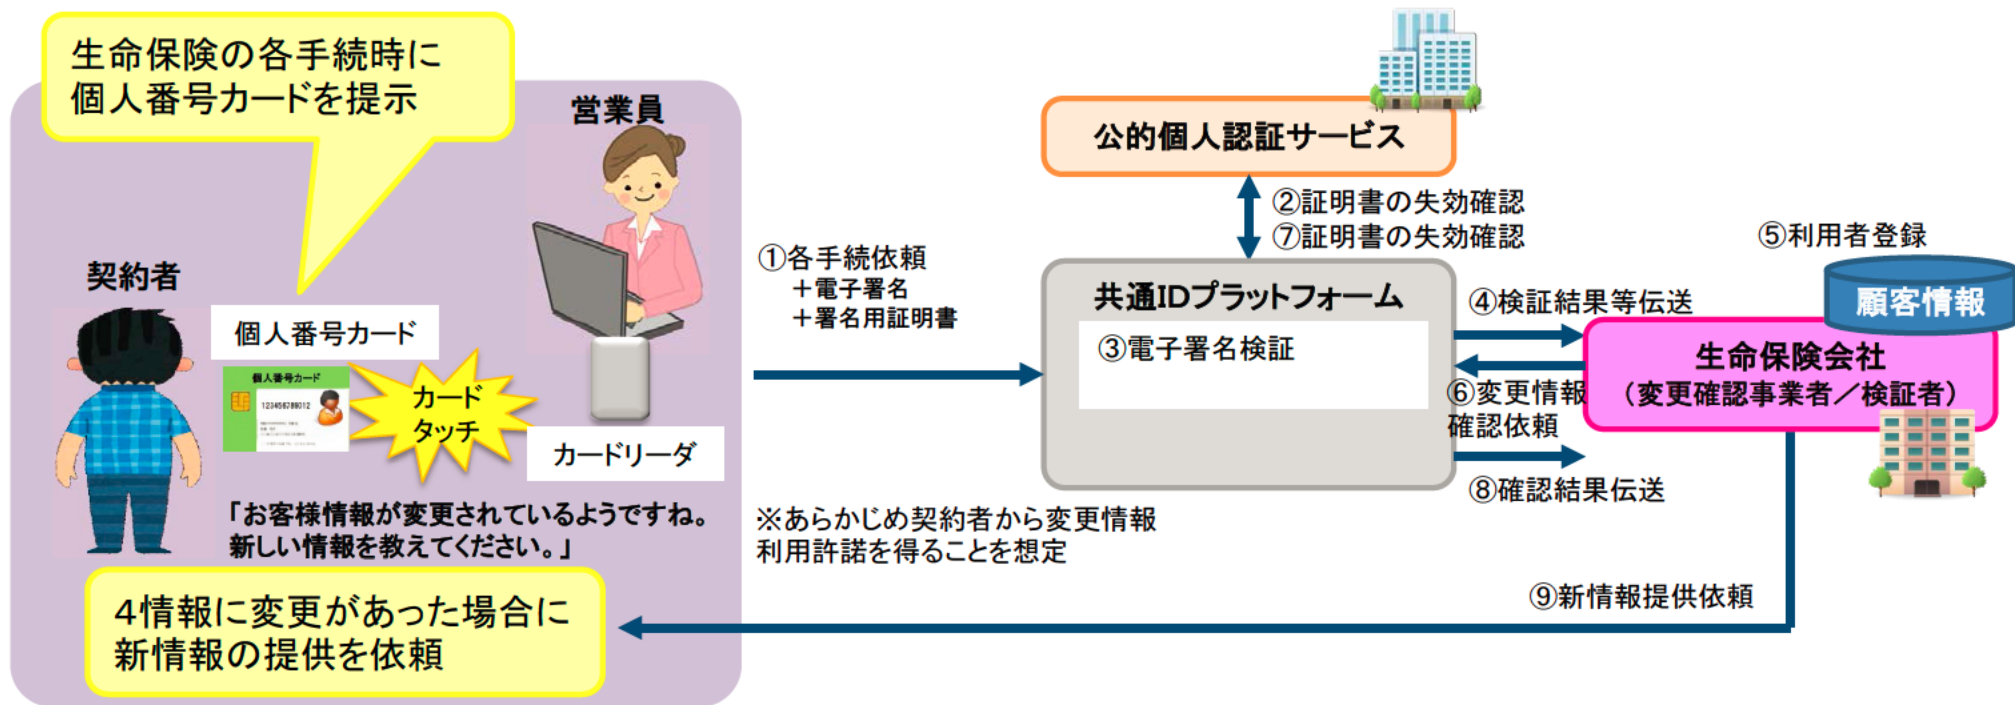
生命保険の各手続時に
個人番号カードを提示

営業員

契約者

個人番号カード

個人番号カード
123456789012

カード
タッチ

カードリーダ

「お客様情報が変更されているようですね。
新しい情報を教えてください。」

4情報に変更があった場合に
新情報の提供を依頼

①各手続依頼
＋電子署名
＋署名用証明書

公的個人認証サービス

②証明書の失効確認
⑦証明書の失効確認

共通IDプラットフォーム

③電子署名検証

④検証結果等伝送

⑥変更情報
確認依頼

⑧確認結果伝送

⑤利用者登録

顧客情報

生命保険会社
（変更確認事業者／検証者）

※あらかじめ契約者から変更情報
利用許諾を得ることを想定

⑨新情報提供依頼